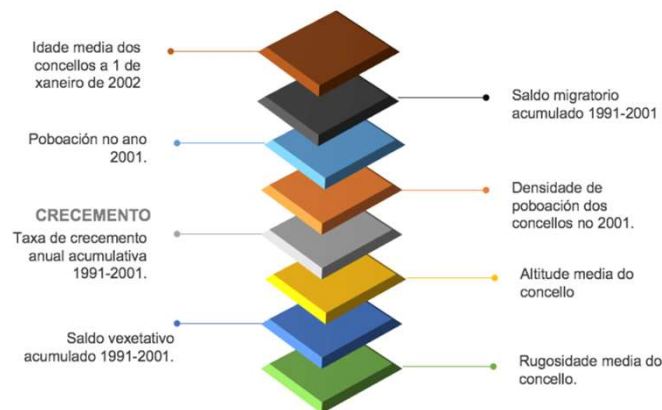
Idade media dos concellos a 1 de xaneiro de 2002

Saldo migratorio acumulado 1991-2001

Poboación no ano 2001.

Densidade de poboación dos concellos no 2001.

CRECEMENTO
Taxa de crecemento anual acumulativa 1991-2001.

Altitude media do concello

Saldo vexetativo acumulado 1991-2001.

Rugosidade media do concello.